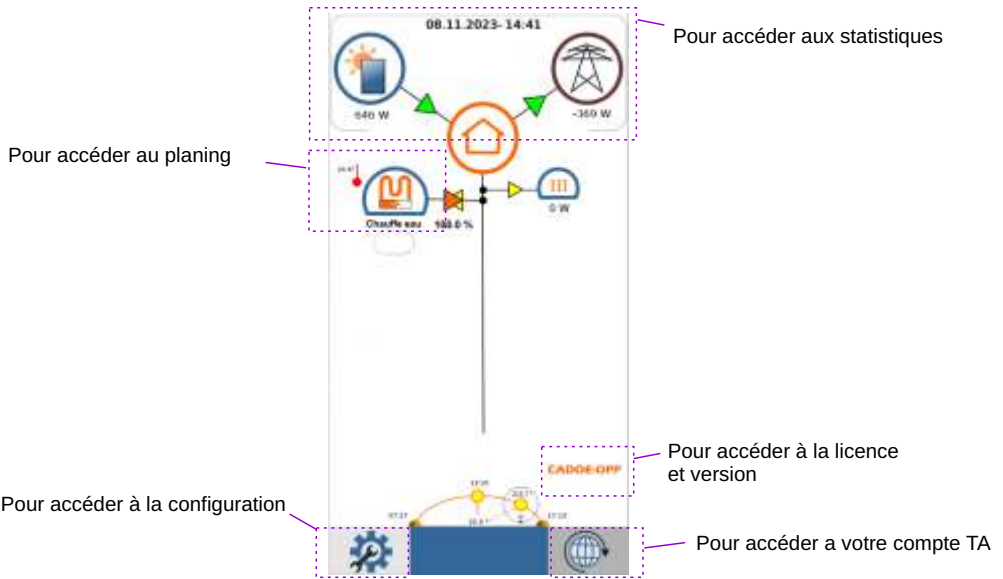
08.11.2023- 14:41

Pour accéder aux statistiques

646 W

-369 W

Pour accéder au planing

Chauffe eau

100.0 %

0 W

Pour accéder à la licence et version

CADOE-OPP

Pour accéder à la configuration

Pour accéder a votre compte TA